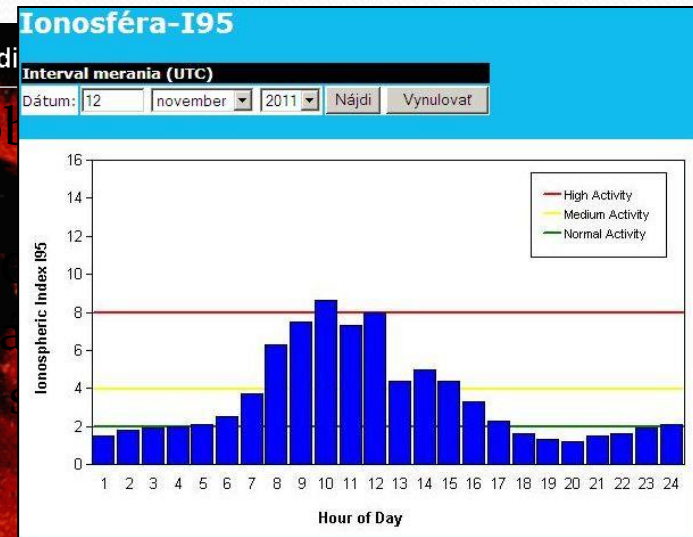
di

Ionosféra-I95

Interval merania (UTC)

Dátum: 12 november 2011 Nájdi Vynulovať

High Activity
Medium Activity
Normal Activity

Ionospheric Index I95

16
14
12
10
8
6
4
2
0

1 2 3 4 5 6 7 8 9 10 11 12 13 14 15 16 17 18 19 20 21 22 23 24

Hour of Day